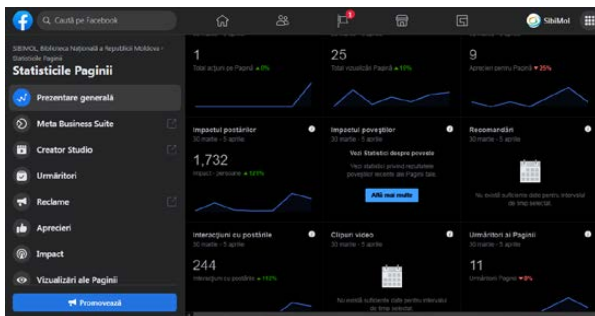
Caută pe Facebook

SibiMol

SIBIMOL, Biblioteca Națională a Republicii Moldova · Statisticile Paginii

Statisticile Paginii

Prezentare generală

Meta Business Suite

Creator Studio

Urmăritori

Reclame

Aprecieri

Impact

Vizualizări ale Paginii

Promovează

1
Total acțiuni pe Pagină ▲0%

25
Total vizualizări Pagină ▲10%

9
Aprecieri pentru Pagină ▼25%

Impactul postărilor
30 martie - 5 aprilie
1,732
Impact - persoane ▲121%

Impactul poveștilor
30 martie - 5 aprilie
Vezi Statistici despre povești
Vezi statistici privind rezultatele poveștilor recente ale Paginii tale.
Află mai multe

Recomandări
30 martie - 5 aprilie
Nu există suficiente date pentru intervalul de timp selectat.

Interacțiuni cu postările
30 martie - 5 aprilie
244
Interacțiuni cu postările ▲192%

Clipuri video
30 martie - 5 aprilie
Nu există suficiente date pentru intervalul de timp selectat.

Urmăritori ai Paginii
30 martie - 5 aprilie
11
Urmăritori Pagină ▼8%